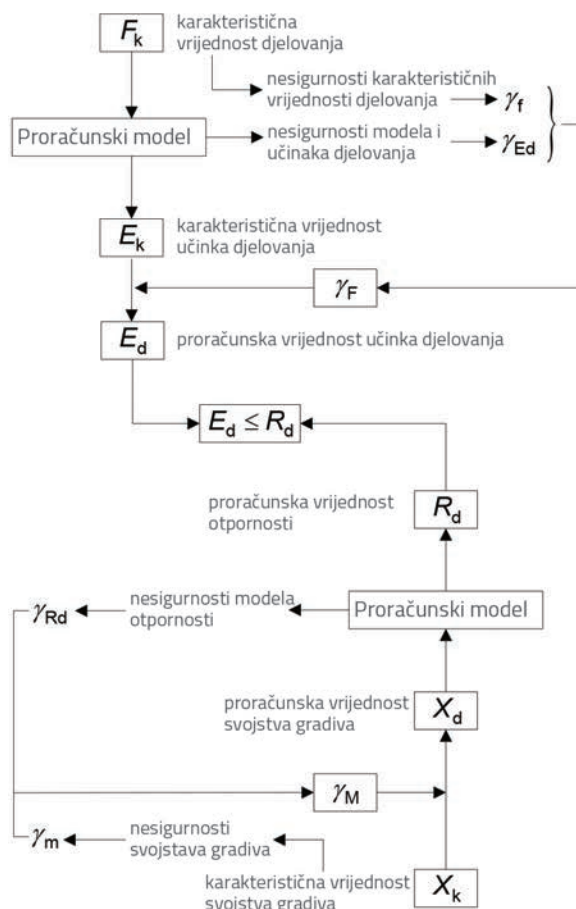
$F_k$ karakteristična vrijednost djelovanja

nesigurnosti karakterističnih vrijednosti djelovanja → $\gamma_f$

Proračunski model

nesigurnosti modela i učinaka djelovanja → $\gamma_{Ed}$

$E_k$ karakteristična vrijednost učinka djelovanja

$\gamma_F$

$E_d$ proračunska vrijednost učinka djelovanja

$E_d \leq R_d$

proračunska vrijednost otpornosti

$R_d$

$\gamma_{Rd}$ nesigurnosti modela otpornosti

Proračunski model

proračunska vrijednost svojstva gradiva

$X_d$

$\gamma_M$

$\gamma_m$ nesigurnosti svojstava gradiva

karakteristična vrijednost svojstva gradiva

$X_k$